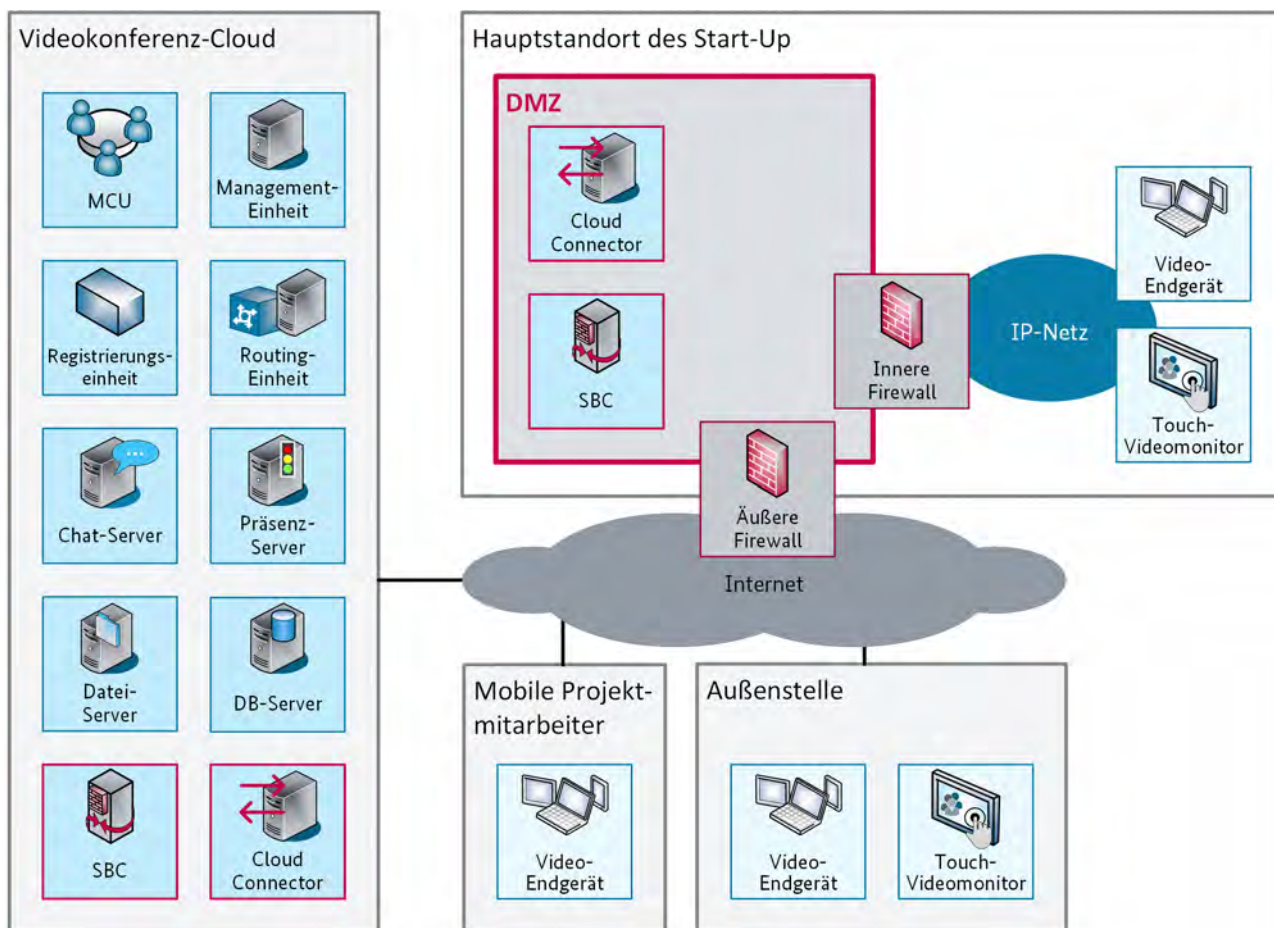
Videokonferenz-Cloud

MCU

Management-Einheit

Registrierungseinheit

Routing-Einheit

Chat-Server

Präsenz-Server

Datei-Server

DB-Server

SBC

Cloud Connector

Hauptstandort des Start-Up

DMZ

Cloud Connector

SBC

Innere Firewall

IP-Netz

Video-Endgerät

Touch-Videomonitor

Äußere Firewall

Internet

Mobile Projektmitarbeiter

Video-Endgerät

Außenstelle

Video-Endgerät

Touch-Videomonitor